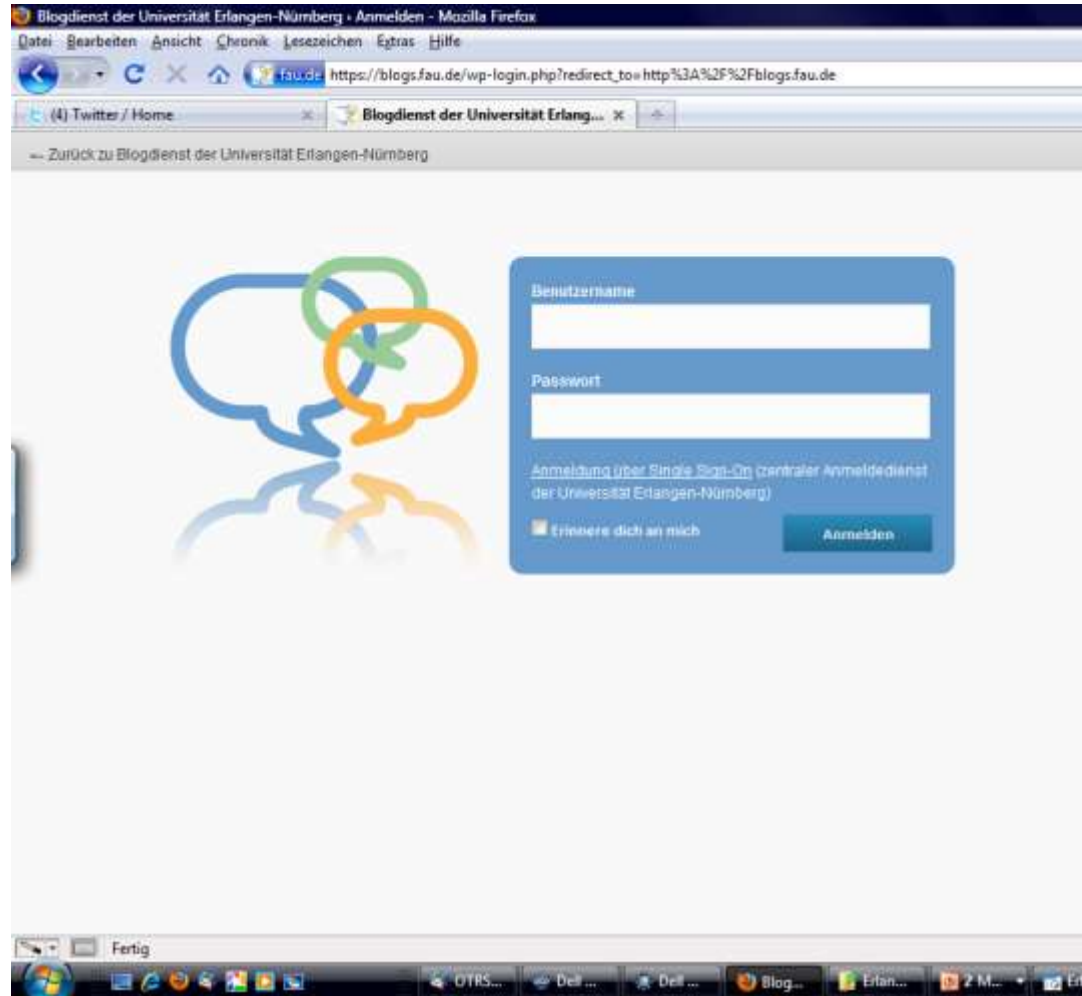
Blogdienst der Universität Erlangen-Nürnberg - Anmelden - Mozilla Firefox

Datei Bearbeiten Ansicht Chronik Lesezeichen Extras Hilfe

fau.de https://blogs.fau.de/wp-login.php?redirect_to=http%3A%2F%2Fblogs.fau.de

(4) Twitter / Home

Blogdienst der Universität Erlang...

← Zurück zu Blogdienst der Universität Erlangen-Nürnberg

Benutzername

Passwort

Anmeldung über Single Sign-On (zentraler Anmeldedienst der Universität Erlangen-Nürnberg)

Erinnere dich an mich

Anmelden

Fertig

OTRS... Dell ... Dell ... Blog... Erlan... 2 M... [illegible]